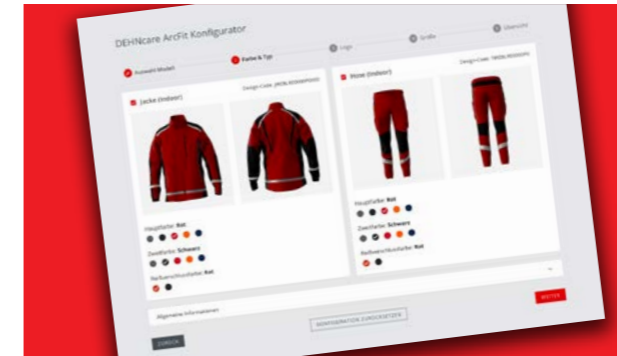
DEHNcare ArcFit Konfigurator

Auswahl Modell

Farbe & Typ

Logo

Größe

Übersicht

Jacke (Indoor)

Design-Code: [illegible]

Hauptfarbe: Rot

Zweitfarbe: Schwarz

Reißverschlussfarbe: Rot

Hose (Indoor)

Design-Code: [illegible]

Hauptfarbe: Rot

Zweitfarbe: Schwarz

Reißverschlussfarbe: Rot

Allgemeine Informationen

KONFIGURATION ZURÜCKSETZEN

ZURÜCK

WEITER